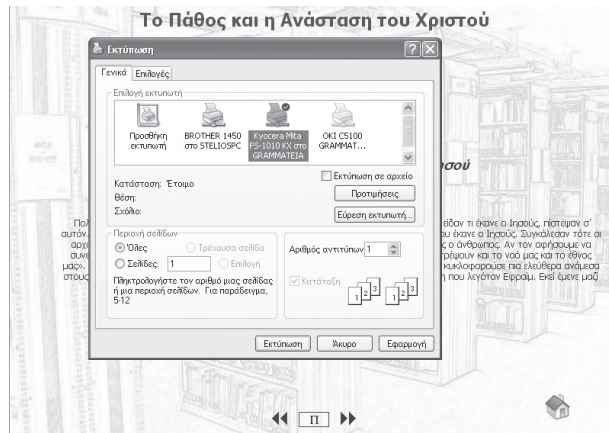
Το Πάθος και η Ανάσταση του Χριστού

Εκτύπωση

Γενικά Επιλογές

Επιλογή εκτυπωτή

Προσθήκη εκτυπωτή

BROTHER 1450 στο STELIOSPC

Kyocera Mita FS-1010 KX στο GRAMMATEIA

OKI C5100 GRAMMAT...

Κατάσταση: Έτοιμο

Θέση:

Σχόλιο:

Εκτύπωση σε αρχείο

Προτιμήσεις

Εύρεση εκτυπωτή...

Περιοχή σελίδων

Όλες

Τρέχουσα σελίδα

Σελίδες: 1

Επιλογή

Πληκτρολογήστε τον αριθμό μιας σελίδας ή μια περιοχή σελίδων. Για παράδειγμα, 5-12

Αριθμός αντιτύπων: 1

Κατάταξη

Εκτύπωση

Άκυρο

Εφαρμογή

σού

Πολ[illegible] είδαν τι έκανε ο Ιησούς, πίστεψαν σ' αυτόν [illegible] ου έκανε ο Ιησούς. Συγκάλεσαν τότε οι αρχ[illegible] ο άνθρωπος. Αν τον αφήσουμε να συνε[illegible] ρέψουν και το ναό μας και το έθνος μας». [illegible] κυκλοφορούσε πια ελεύθερα ανάμεσα στους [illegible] που λεγόταν Εφραιμ. Εκεί έμενε μαζ

Π